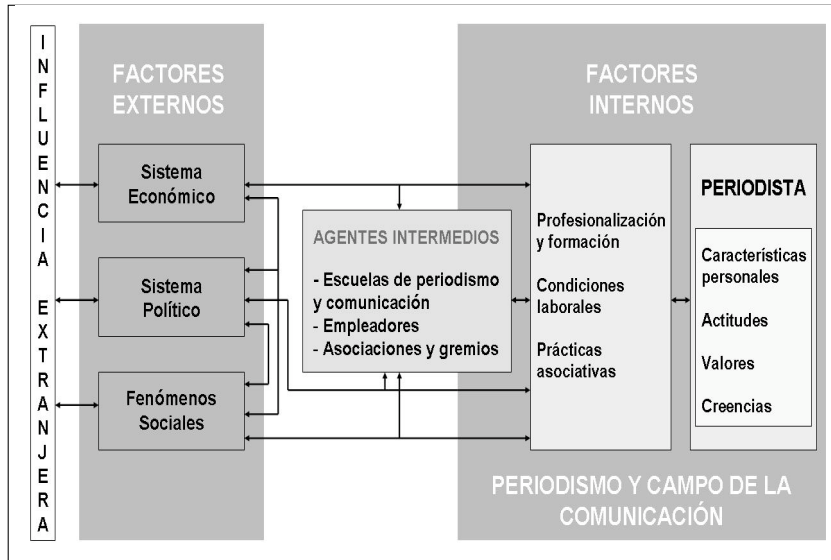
INFLUENCIA EXTRANJERA

FACTORES EXTERNOS

Sistema Económico

Sistema Político

Fenómenos Sociales

AGENTES INTERMEDIOS

- Escuelas de periodismo y comunicación
- Empleadores
- Asociaciones y gremios

FACTORES INTERNOS

Profesionalización y formación

Condiciones laborales

Prácticas asociativas

PERIODISTA

Características personales

Actitudes

Valores

Creencias

PERIODISMO Y CAMPO DE LA COMUNICACIÓN